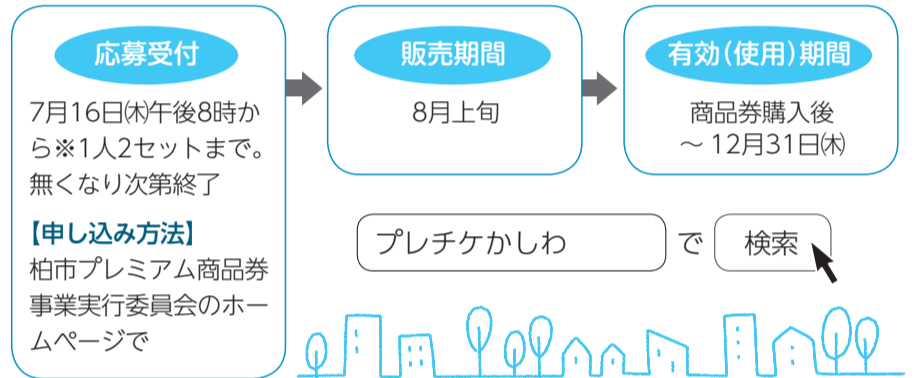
応募受付

7月16日㈭午後8時から※1人2セットまで。無くなり次第終了

【申し込み方法】
柏市プレミアム商品券事業実行委員会のホームページで

販売期間

8月上旬

有効(使用)期間

商品券購入後
～ 12月31日㈭

プレチケかしわ で 検索